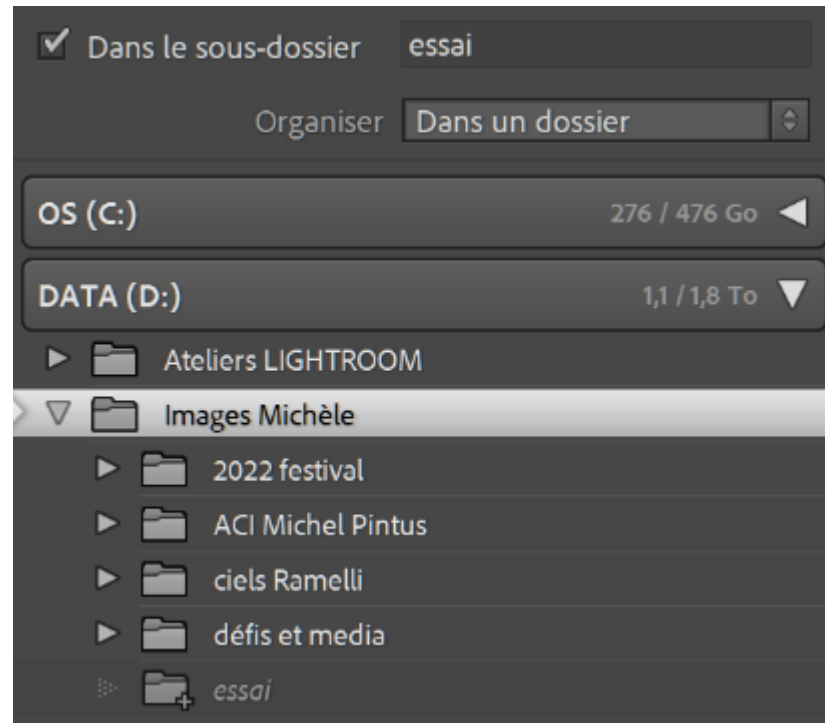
Dans le sous-dossier essai

Organiser Dans un dossier

OS (C:) 276 / 476 Go

DATA (D:) 1,1 / 1,8 To

Ateliers LIGHTROOM

Images Michèle

2022 festival

ACI Michel Pintus

ciels Ramelli

défis et media

essai